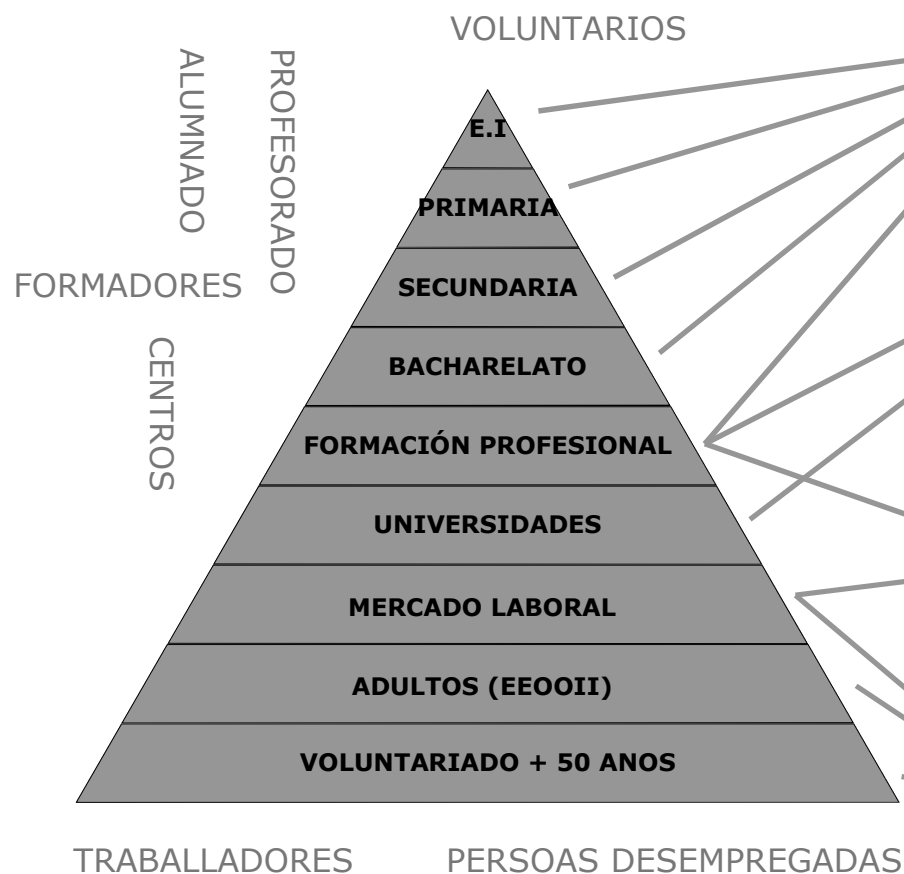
VOLUNTARIOS

ALUMNADO

PROFESORADO

FORMADORES

CENTROS

E.I

PRIMARIA

SECUNDARIA

BACHARELATO

FORMACIÓN PROFESIONAL

UNIVERSIDADES

MERCADO LABORAL

ADULTOS (EEOOII)

VOLUNTARIADO + 50 ANOS

TRABALLADORES

PERSOAS DESEMPREGADAS